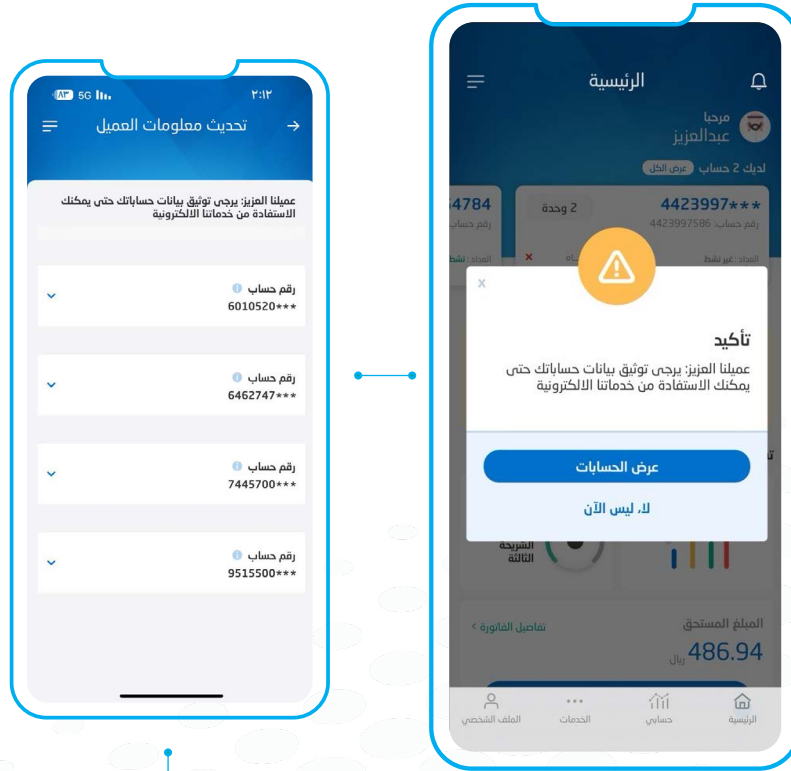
٨٣ 5G
٢:١٢
تحديث معلومات العميل

عميلنا العزيز: يرجى توثيق بيانات حساباتك حتى يمكنك الاستفادة من خدماتنا الالكترونية

رقم حساب
6010520***

رقم حساب
6462747***

رقم حساب
7445700***

رقم حساب
9515500***

الرئيسية
مرحبا
عبدالعزيز
لديك 2 حساب عرض الكل
4423997***
رقم حساب: 4423997586
2 وحدة
4784
رقم حساب
العداد: غير نشط
العداد: نشط

x
تأكيد
عميلنا العزيز: يرجى توثيق بيانات حساباتك حتى يمكنك الاستفادة من خدماتنا الالكترونية
عرض الحسابات
لا، ليس الآن

الشريحة الثالثة
المبلغ المستحق
تفاصيل الفاتورة
486.94 ريال
الرئيسية
حسابي
الخدمات
الملف الشخصي